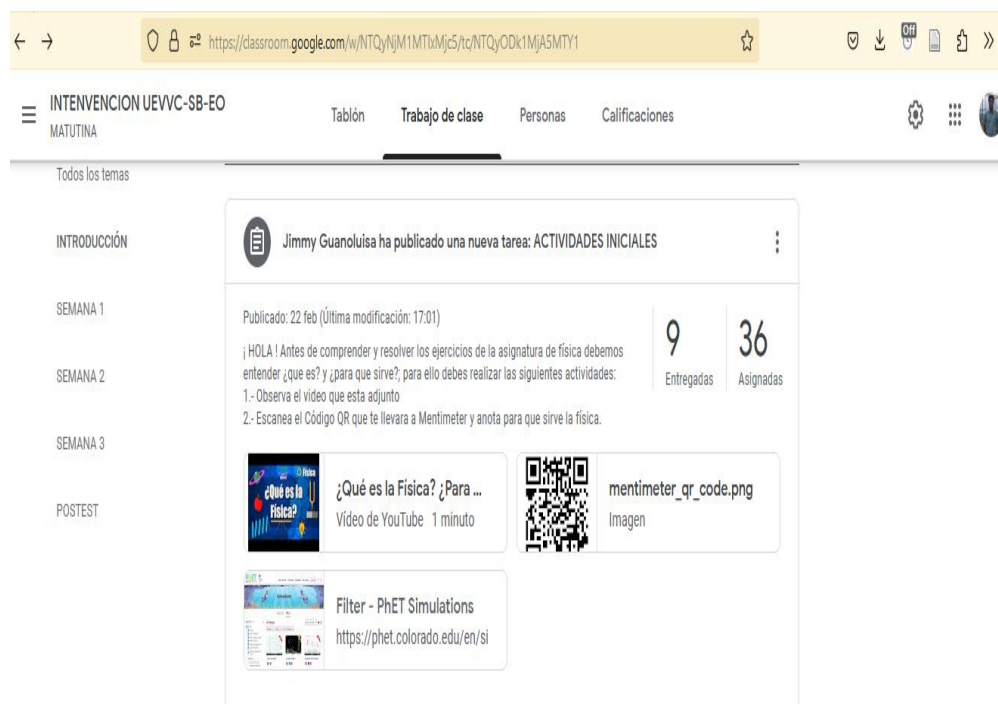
https://classroom.google.com/w/NTQyNjM1MTIxMjc5/tc/NTQyODk1MjA5MTY1

Off

INTENVENCION UEVVC-SB-EO
MATUTINA

Tablón
Trabajo de clase
Personas
Calificaciones

Todos los temas

INTRODUCCIÓN

SEMANA 1

SEMANA 2

SEMANA 3

POSTEST

Jimmy Guanoluisa ha publicado una nueva tarea: ACTIVIDADES INICIALES

Publicado: 22 feb (Última modificación: 17:01)

¡ HOLA ! Antes de comprender y resolver los ejercicios de la asignatura de física debemos entender ¿que es? y ¿para que sirve?; para ello debes realizar las siguientes actividades:
1.- Observa el video que esta adjunto
2.- Escanea el Código QR que te llevara a Mentimeter y anota para que sirve la física.

9
Entregadas

36
Asignadas

Física
¿Qué es la Física?

¿Qué es la Física? ¿Para ...
Vídeo de YouTube 1 minuto

mentimeter_qr_code.png
Imagen

Filter - PhET Simulations
https://phet.colorado.edu/en/si